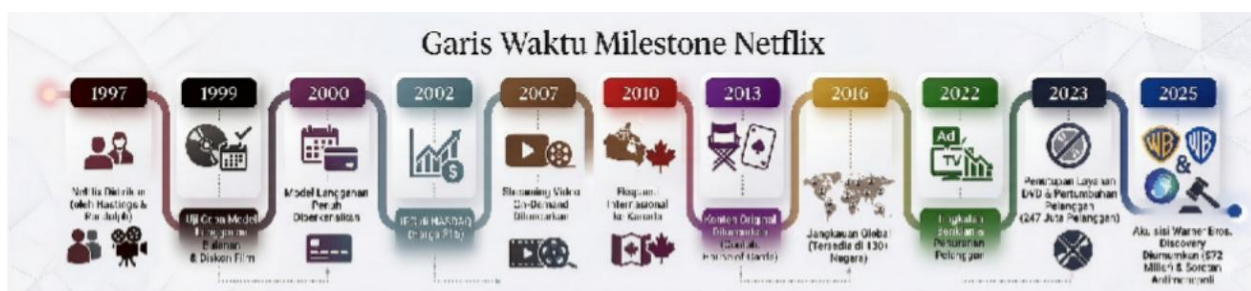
Garis Waktu Milestone Netflix

1997
Netflix Didirikan (oleh Hastings & Randolph)

1999
Uji Coba Model Langganan Bulanan & Diskon Film

2000
Model Langganan Penuh Diperkenalkan

2002
IPO di NASDAQ (Harga $15)

2007
Streaming Video On-Demand Diluncurkan

2010
Ekspansi Internasional ke Kanada

2013
Konten Original Diluncurkan (Contoh: House of Cards)

2016
Jangkauan Global (Tersedia di 130+ Negara)

2022
Tingkatan Beriklan & Penurunan Pelanggan

2023
Penutupan Layanan DVD & Pertumbuhan Pelanggan (247 Juta Pelanggan)

2025
Akuisisi Warner Bros. Discovery Diumumkan ($72 Miliar) & Sorotan Antimonopoli